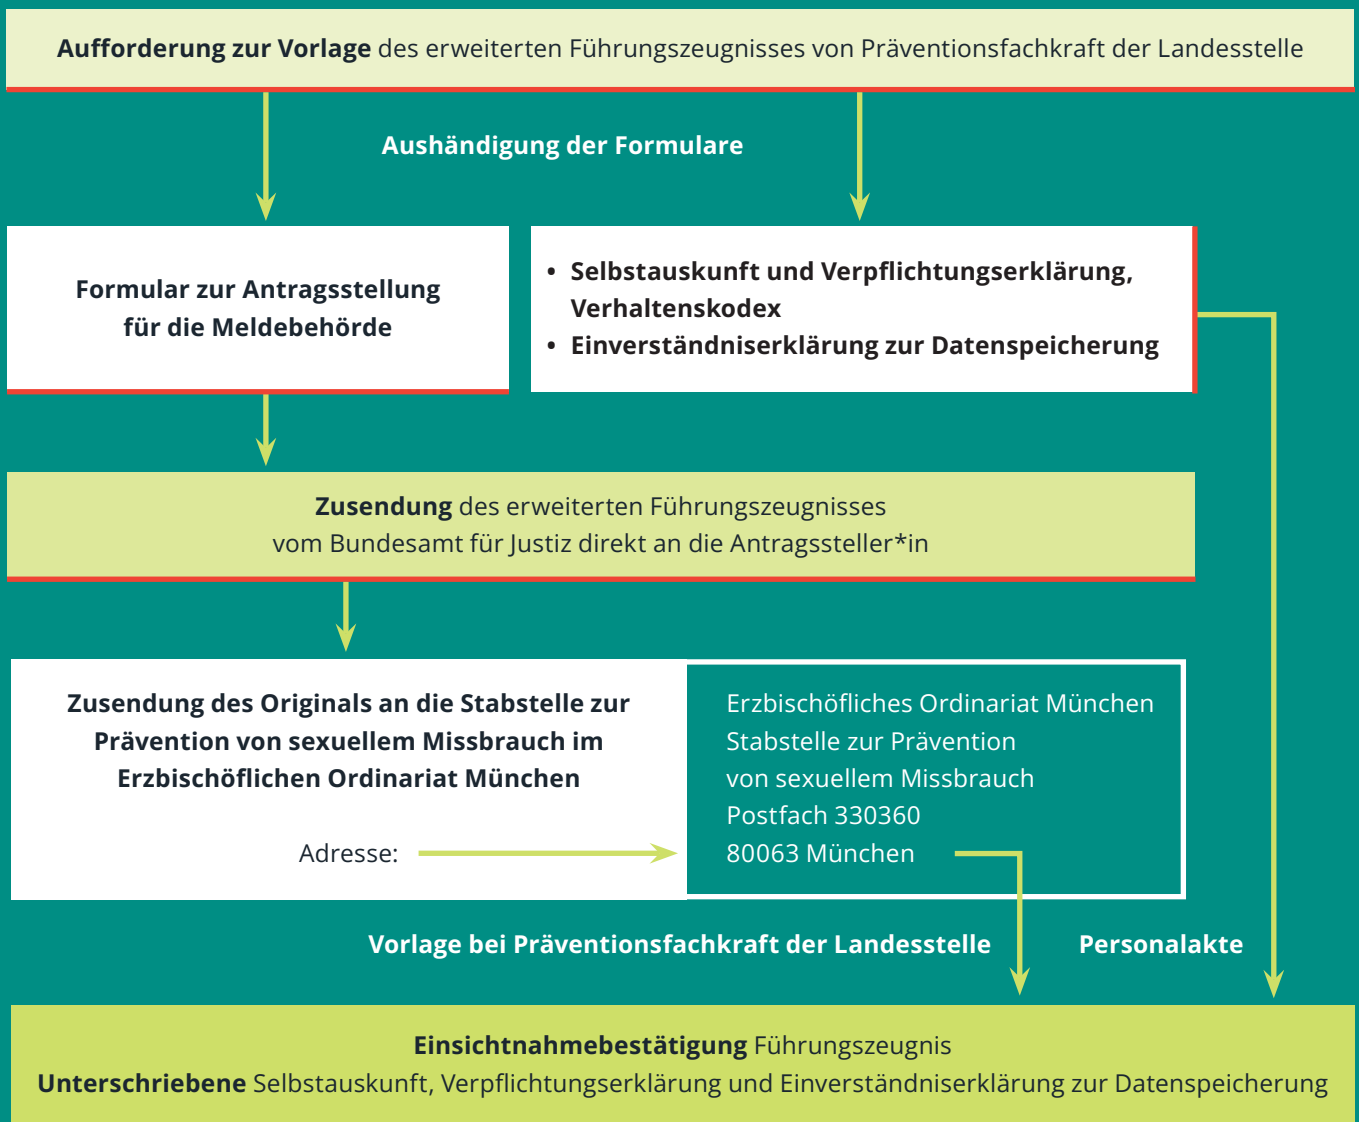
**Aufforderung zur Vorlage** des erweiterten Führungszeugnisses von Präventionsfachkraft der Landesstelle

**Aushändigung der Formulare**

**Formular zur Antragsstellung für die Meldebehörde**

- **Selbstauskunft und Verpflichtungserklärung, Verhaltenskodex**
- **Einverständniserklärung zur Datenspeicherung**

**Zusendung** des erweiterten Führungszeugnisses vom Bundesamt für Justiz direkt an die Antragssteller*in

**Zusendung des Originals an die Stabstelle zur Prävention von sexuellem Missbrauch im Erzbischöflichen Ordinariat München**

Adresse:

Erzbischöfliches Ordinariat München
Stabstelle zur Prävention
von sexuellem Missbrauch
Postfach 330360
80063 München

**Vorlage bei Präventionsfachkraft der Landesstelle**

**Personalakte**

**Einsichtnahmebestätigung** Führungszeugnis
**Unterschriebene** Selbstauskunft, Verpflichtungserklärung und Einverständniserklärung zur Datenspeicherung